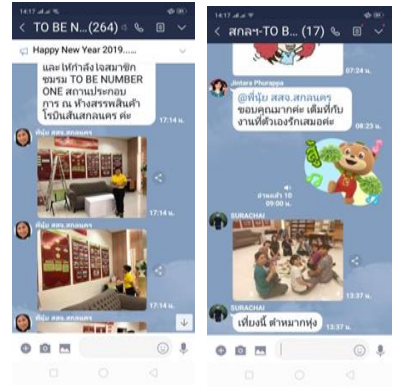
14:17

< TO BE N...(264)

Happy New Year 2019......

และให้กำลังใจสมาชิกชมรม TO BE NUMBER ONE สถานประกอบการ ณ ห้างสรรพสินค้าโรบินสันสกลนคร ค่ะ

17:14 น.

พี่นุ้ย สสจ.สกลนคร

17:14 น.

17:14 น.

14:17

< สกลฯ-TO B...(17)

07:24 น.

Jintara Phurappa

@พี่นุ้ย สสจ.สกลนคร ขอบคุณมากค่ะ เต็มที่กับงานที่ตัวเองรักเสมอค่ะ

08:23 น.

อ่านแล้ว 10
09:00 น.

SURACHAI

13:37 น.

SURACHAI

เที่ยงนี้ ตำหมากหุ่ง 13:37 น.